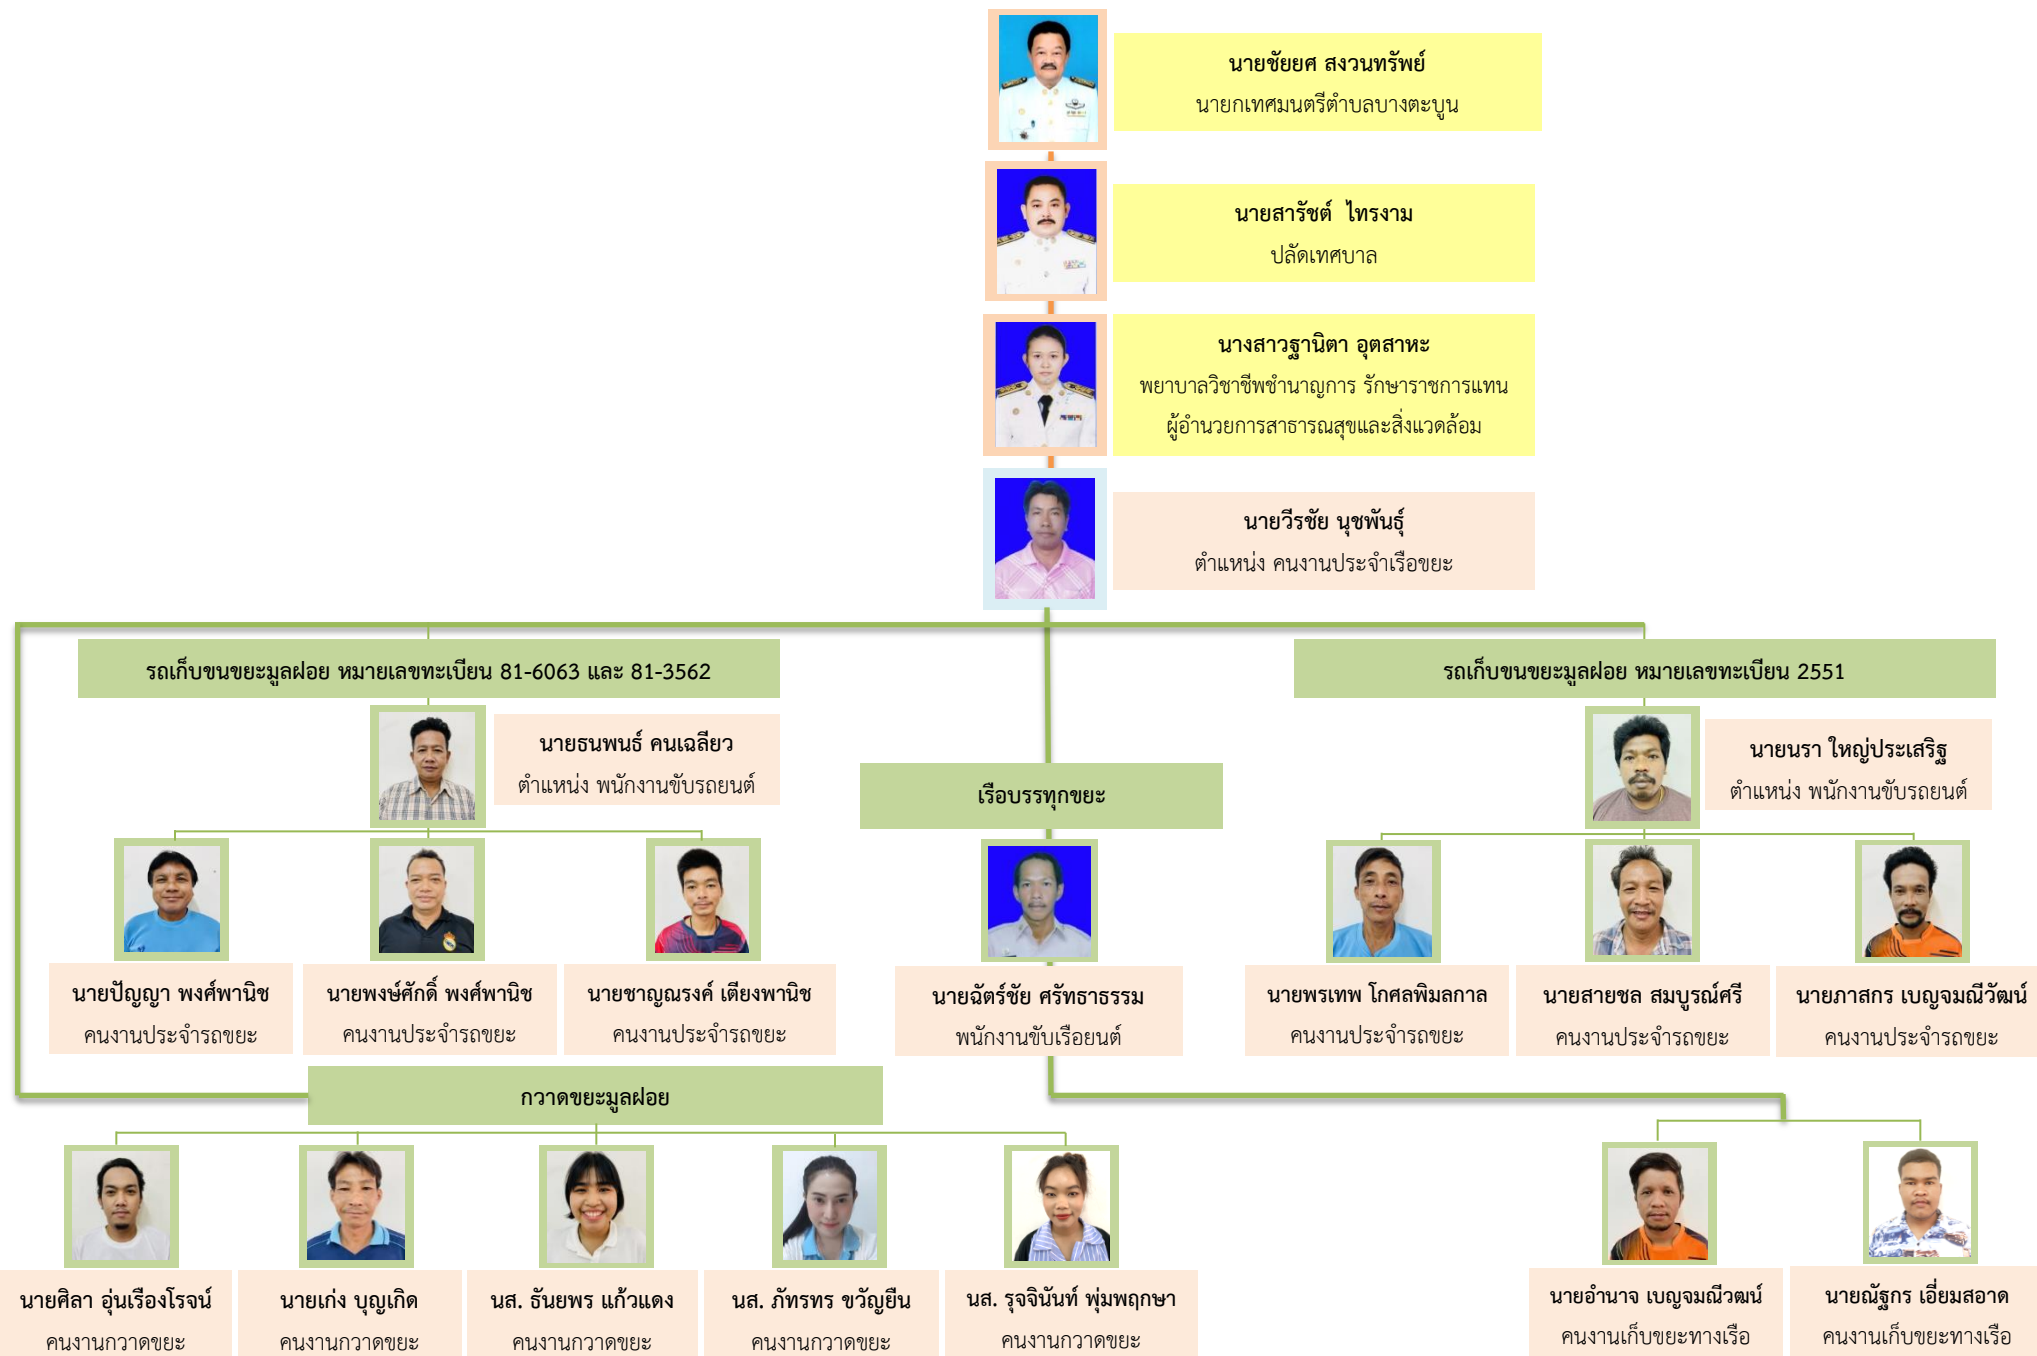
นายชัยยศ สงวนทรัพย์
นายกเทศมนตรีตำบลบางตะบูน

นายสารัชต์ ไทรงาม
ปลัดเทศบาล

นางสาวฐานิตา อุตสาหะ
พยาบาลวิชาชีพชำนาญการ รักษาราชการแทน ผู้อำนวยการสาธารณสุขและสิ่งแวดล้อม

นายวีรชัย นุชพันธุ์
ตำแหน่ง คนงานประจำเรือขยะ

รถเก็บขนขยะมูลฝอย หมายเลขทะเบียน 81-6063 และ 81-3562

นายธนพนธ์ คนเฉลียว
ตำแหน่ง พนักงานขับรถยนต์

นายปัญญา พงศ์พานิช
คนงานประจำรถขยะ

นายพงษ์ศักดิ์ พงศ์พานิช
คนงานประจำรถขยะ

นายชาญณรงค์ เตียงพานิช
คนงานประจำรถขยะ

เรือบรรทุกขยะ

นายฉัตร์ชัย ศรัทธาธรรม
พนักงานขับเรือยนต์

รถเก็บขนขยะมูลฝอย หมายเลขทะเบียน 2551

นายนรา ใหญ่ประเสริฐ
ตำแหน่ง พนักงานขับรถยนต์

นายพรเทพ โกศลพิมลกาล
คนงานประจำรถขยะ

นายสายชล สมบูรณ์ศรี
คนงานประจำรถขยะ

นายภาสกร เบญจมณีวัฒน์
คนงานประจำรถขยะ

กวาดขยะมูลฝอย

นายศิลา อุ่นเรืองโรจน์
คนงานกวาดขยะ

นายเก่ง บุญเกิด
คนงานกวาดขยะ

นส. ธันยพร แก้วแดง
คนงานกวาดขยะ

นส. ภัทรทร ขวัญยืน
คนงานกวาดขยะ

นส. รุจจินันท์ พุ่มพฤกษา
คนงานกวาดขยะ

นายอำนาจ เบญจมณีวฒน์
คนงานเก็บขยะทางเรือ

นายณัฐกร เอี่ยมสอาด
คนงานเก็บขยะทางเรือ